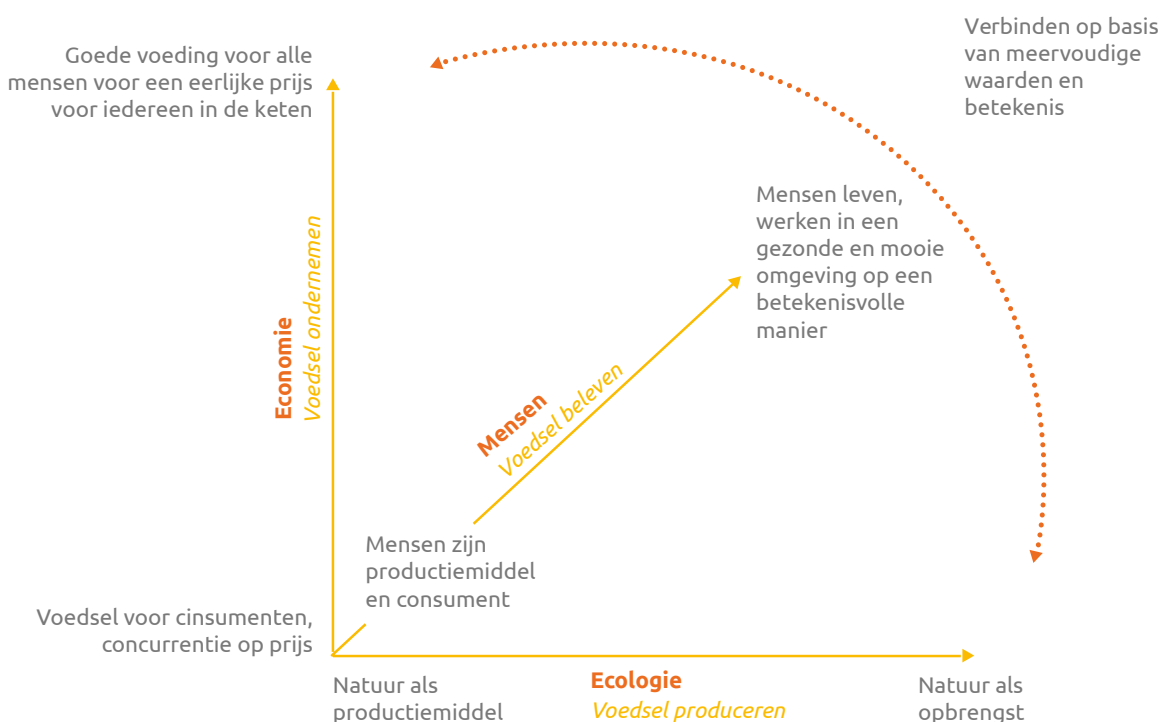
Verbinden op basis van meervoudige waarden en betekenis

Goede voeding voor alle mensen voor een eerlijke prijs voor iedereen in de keten

Mensen leven, werken in een gezonde en mooie omgeving op een betekenisvolle manier

Economie
Voedsel ondernemen

Mensen
Voedsel beleven

Mensen zijn productiemiddel en consument

Voedsel voor cinsumenten, concurrentie op prijs

Natuur als productiemiddel

Ecologie
Voedsel produceren

Natuur als opbrengst